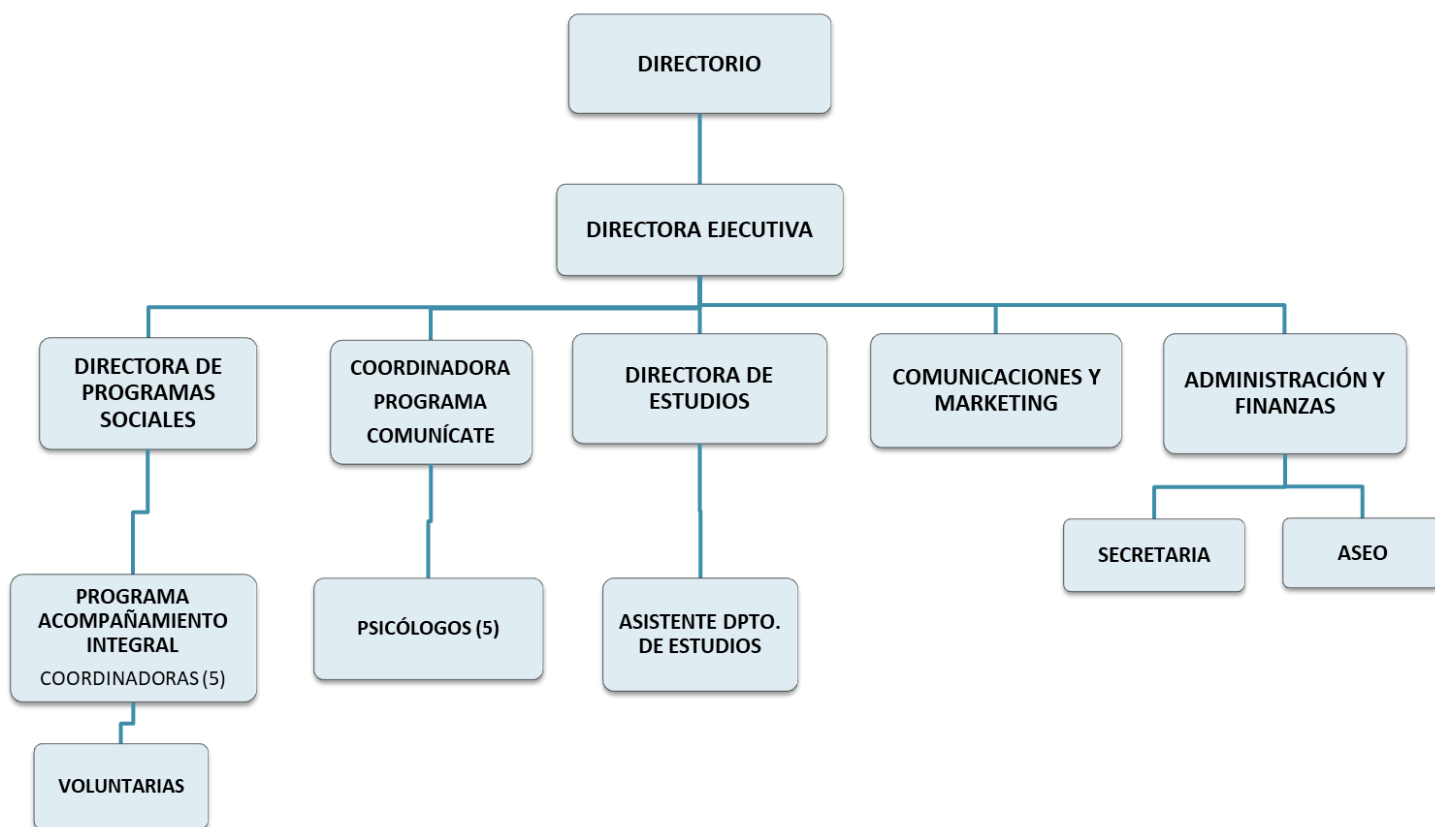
DIRECTORIO

DIRECTORA EJECUTIVA

DIRECTORA DE PROGRAMAS SOCIALES

COORDINADORA PROGRAMA COMUNÍCATE

DIRECTORA DE ESTUDIOS

COMUNICACIONES Y MARKETING

ADMINISTRACIÓN Y FINANZAS

PROGRAMA ACOMPAÑAMIENTO INTEGRAL
COORDINADORAS (5)

PSICÓLOGOS (5)

ASISTENTE DPTO. DE ESTUDIOS

SECRETARIA

ASEO

VOLUNTARIAS